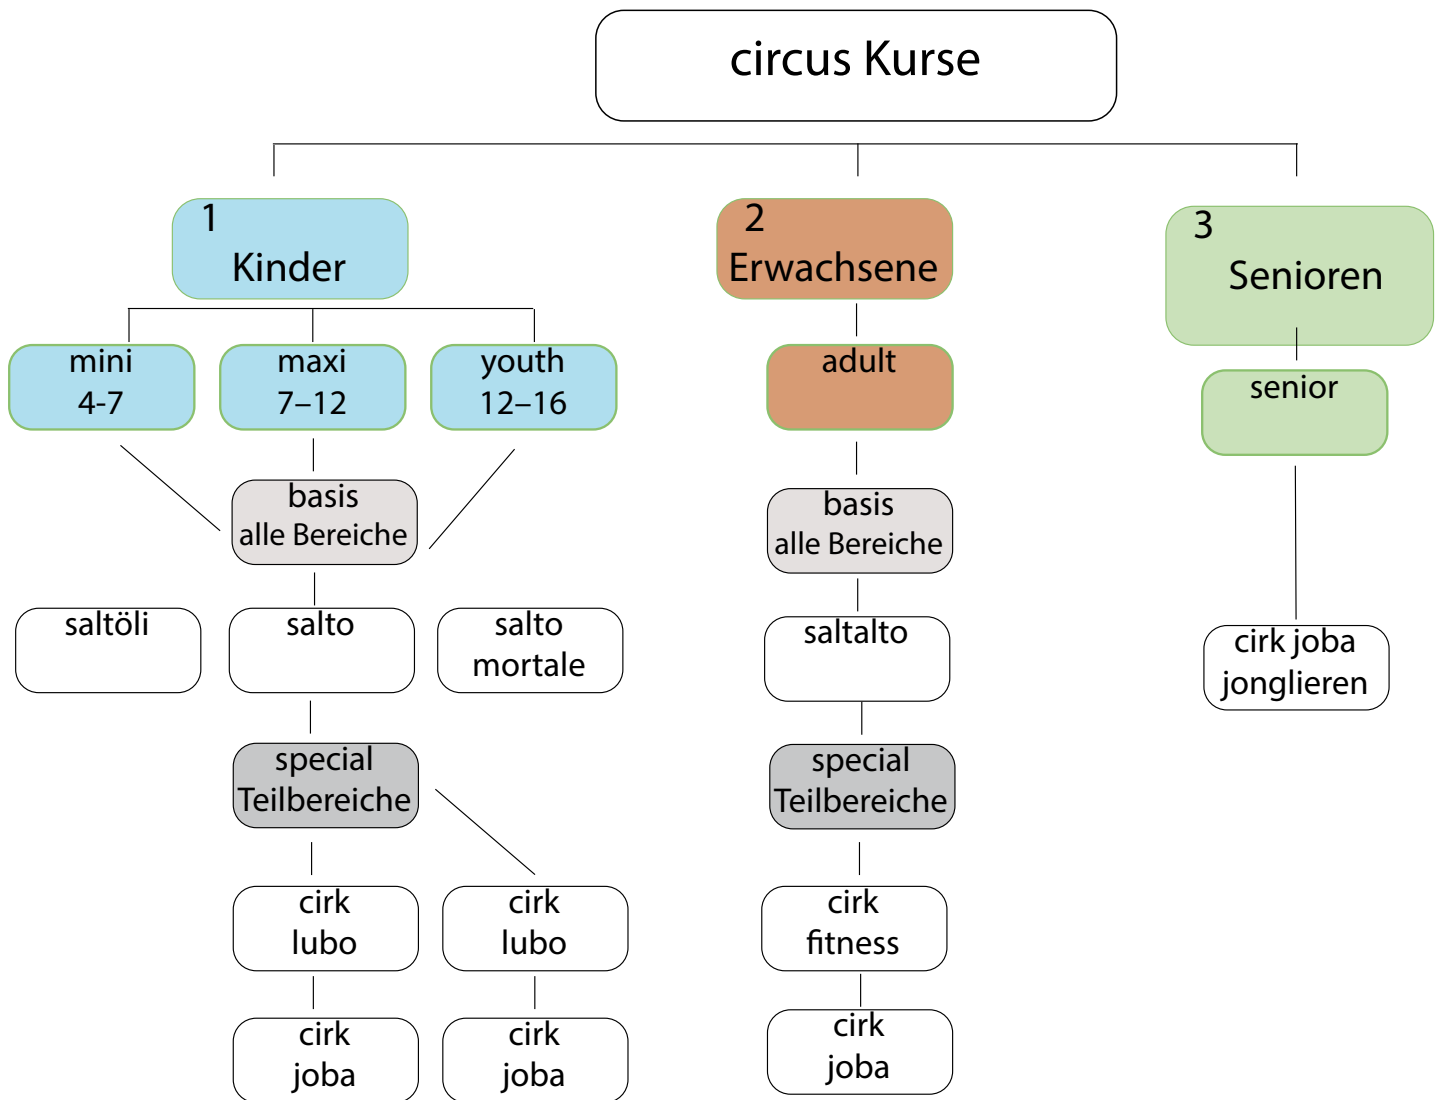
circus Kurse

1
Kinder

2
Erwachsene

3
Senioren

mini
4-7

maxi
7–12

youth
12–16

adult

senior

basis
alle Bereiche

basis
alle Bereiche

saltöli

salto

salto
mortale

saltalto

cirk joba
jonglieren

special
Teilbereiche

special
Teilbereiche

cirk
lubo

cirk
lubo

cirk
fitness

cirk
joba

cirk
joba

cirk
joba